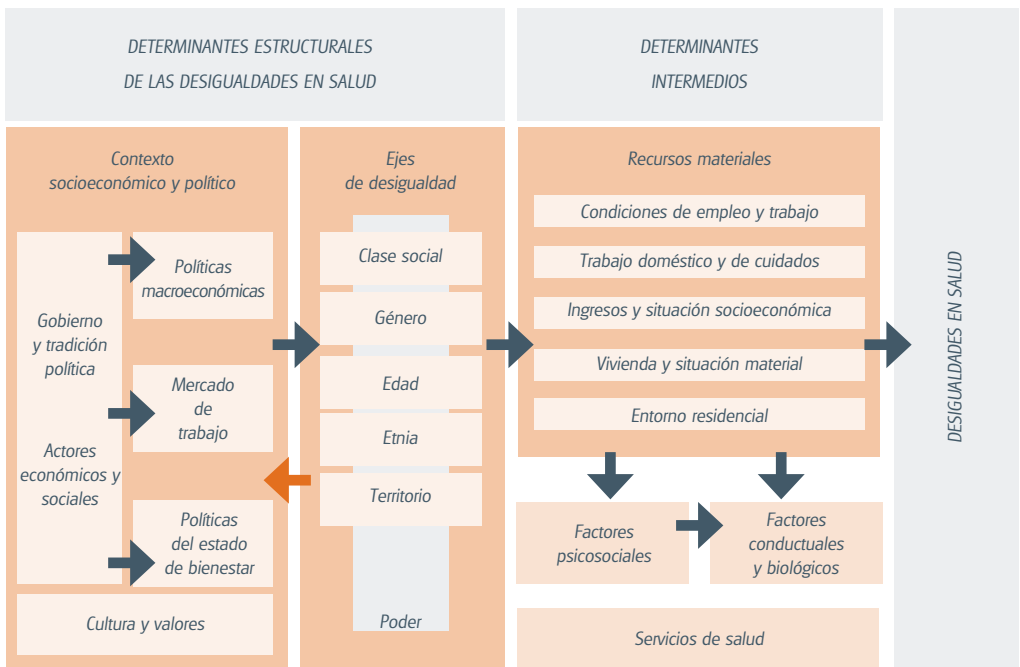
DETERMINANTES ESTRUCTURALES DE LAS DESIGUALDADES EN SALUD

DETERMINANTES INTERMEDIOS

Contexto socioeconómico y político

Gobierno y tradición política

Actores económicos y sociales

Políticas macroeconómicas

Mercado de trabajo

Políticas del estado de bienestar

Cultura y valores

Ejes de desigualdad

Clase social

Género

Edad

Etnia

Territorio

Poder

Recursos materiales

Condiciones de empleo y trabajo

Trabajo doméstico y de cuidados

Ingresos y situación socioeconómica

Vivienda y situación material

Entorno residencial

Factores psicosociales

Factores conductuales y biológicos

Servicios de salud

DESIGUALDADES EN SALUD